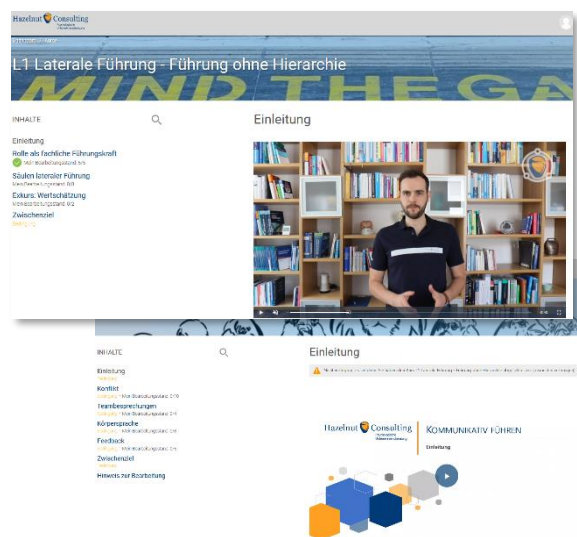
Hazelnut Consulting

L1 Laterale Führung - Führung ohne Hierarchie

MIND THE GA

INHALTE

Einleitung

Rolle als fachliche Führungskraft

Säulen lateraler Führung

Exkurs: Wertschätzung

Zwischenziel

Einleitung

INHALTE

Einleitung

Konflikt

Teambesprechungen

Körpersprache

Feedback

Zwischenziel

Hinweis zur Bearbeitung

Einleitung

Hazelnut Consulting

KOMMUNIKATIV FÜHREN

Einleitung